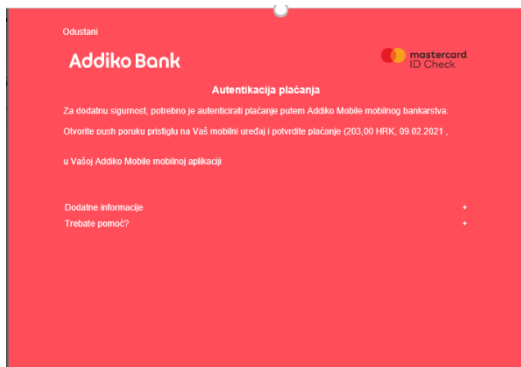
Odustani

Addiko Bank

mastercard
ID Check

Autentikacija plaćanja

Za dodatnu sigurnost, potrebno je autenticirati plaćanje putem Addiko Mobile mobilnog bankarstva.

Otvorite push poruku pristiglu na Vaš mobilni uređaj i potvrdite plaćanje (203,00 HRK, 09.02.2021 ,

u Vašoj Addiko Mobile mobilnoj aplikaciji

Dodatne informacije +
Trebate pomoć? +